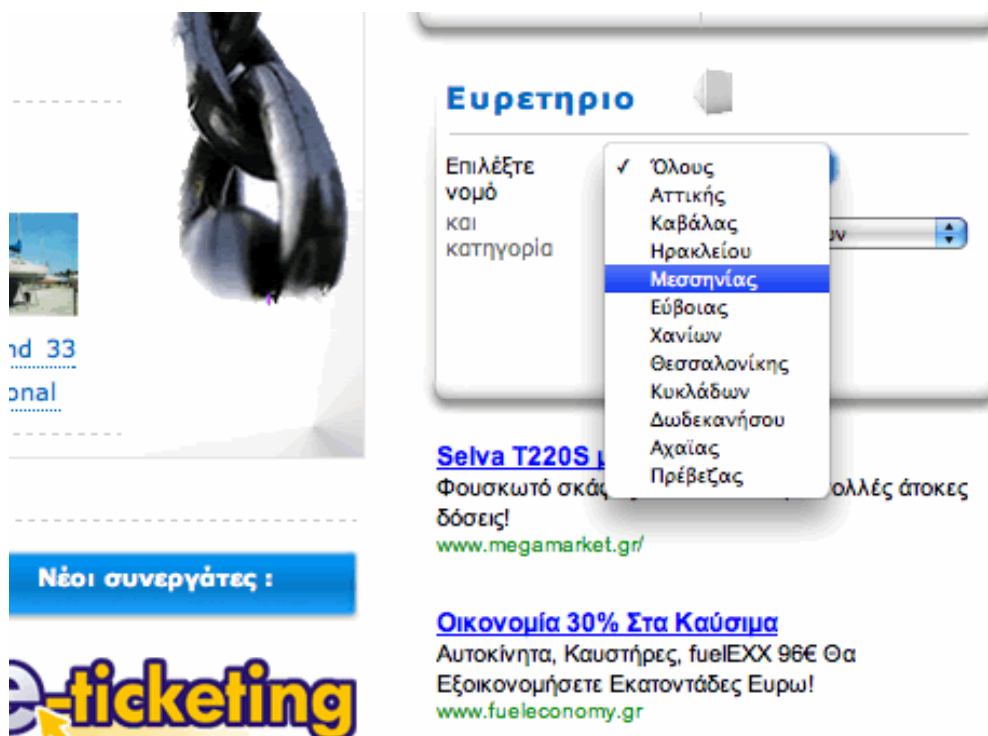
nd 33
onal

Νέοι συνεργάτες :

e-ticketing

Ευρετηριο

Επιλέξτε νομό και κατηγορία

✓ Όλους
Αττικής
Καβάλας
Ηρακλείου
Μεσσηνίας
Εύβοιας
Χανίων
Θεσσαλονίκης
Κυκλάδων
Δωδεκανήσου
Αχαΐας
Πρέβεζας

ων

Selva T220S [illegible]
Φουσκωτό σκάφ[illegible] ολλές άτοκες δόσεις!
www.megamarket.gr/

Οικονομία 30% Στα Καύσιμα
Αυτοκίνητα, Καυστήρες, fuelEXX 96€ Θα Εξοικονομήσετε Εκατοντάδες Ευρω!
www.fueleconomy.gr